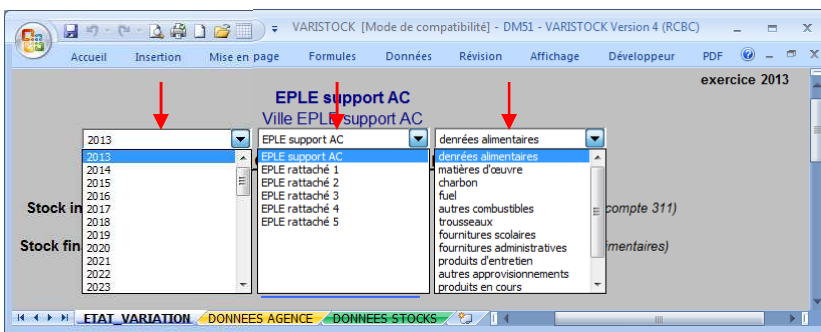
VARISTOCK [Mode de compatibilité] - DM51 - VARISTOCK Version 4 (RCBC)

Accueil Insertion Mise en page Formules Données Révision Affichage Développeur PDF

exercice 2013

EPLE support AC
Ville EPLE support AC

2013
2013
2014
2015
2016
2017
2018
2019
2020
2021
2022
2023

EPLE support AC
EPLE support AC
EPLE rattaché 1
EPLE rattaché 2
EPLE rattaché 3
EPLE rattaché 4
EPLE rattaché 5

denrées alimentaires
denrées alimentaires
matières d'œuvre
charbon
fuel
autres combustibles
trousseaux
fournitures scolaires
fournitures administratives
produits d'entretien
autres approvisionnements
produits en cours

Stock in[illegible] compte 311)

Stock fin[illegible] mentaires)

ETAT_VARIATION DONNEES AGENCE DONNEES STOCKS